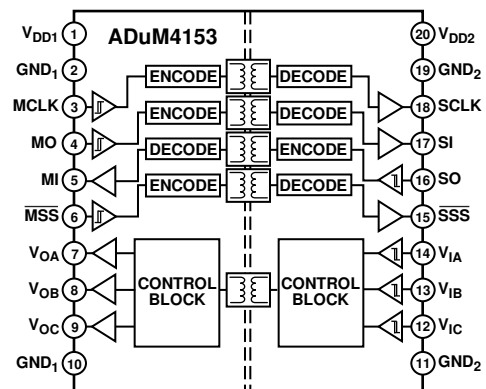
ADuM4153

$V_{DD1}$ 1
$GND_1$ 2
MCLK 3
MO 4
MI 5
$\overline{MSS}$ 6
$V_{OA}$ 7
$V_{OB}$ 8
$V_{OC}$ 9
$GND_1$ 10

ENCODE
ENCODE
DECODE
ENCODE
CONTROL BLOCK

DECODE
DECODE
ENCODE
DECODE
CONTROL BLOCK

20 $V_{DD2}$
19 $GND_2$
18 SCLK
17 SI
16 SO
15 $\overline{SSS}$
14 $V_{IA}$
13 $V_{IB}$
12 $V_{IC}$
11 $GND_2$